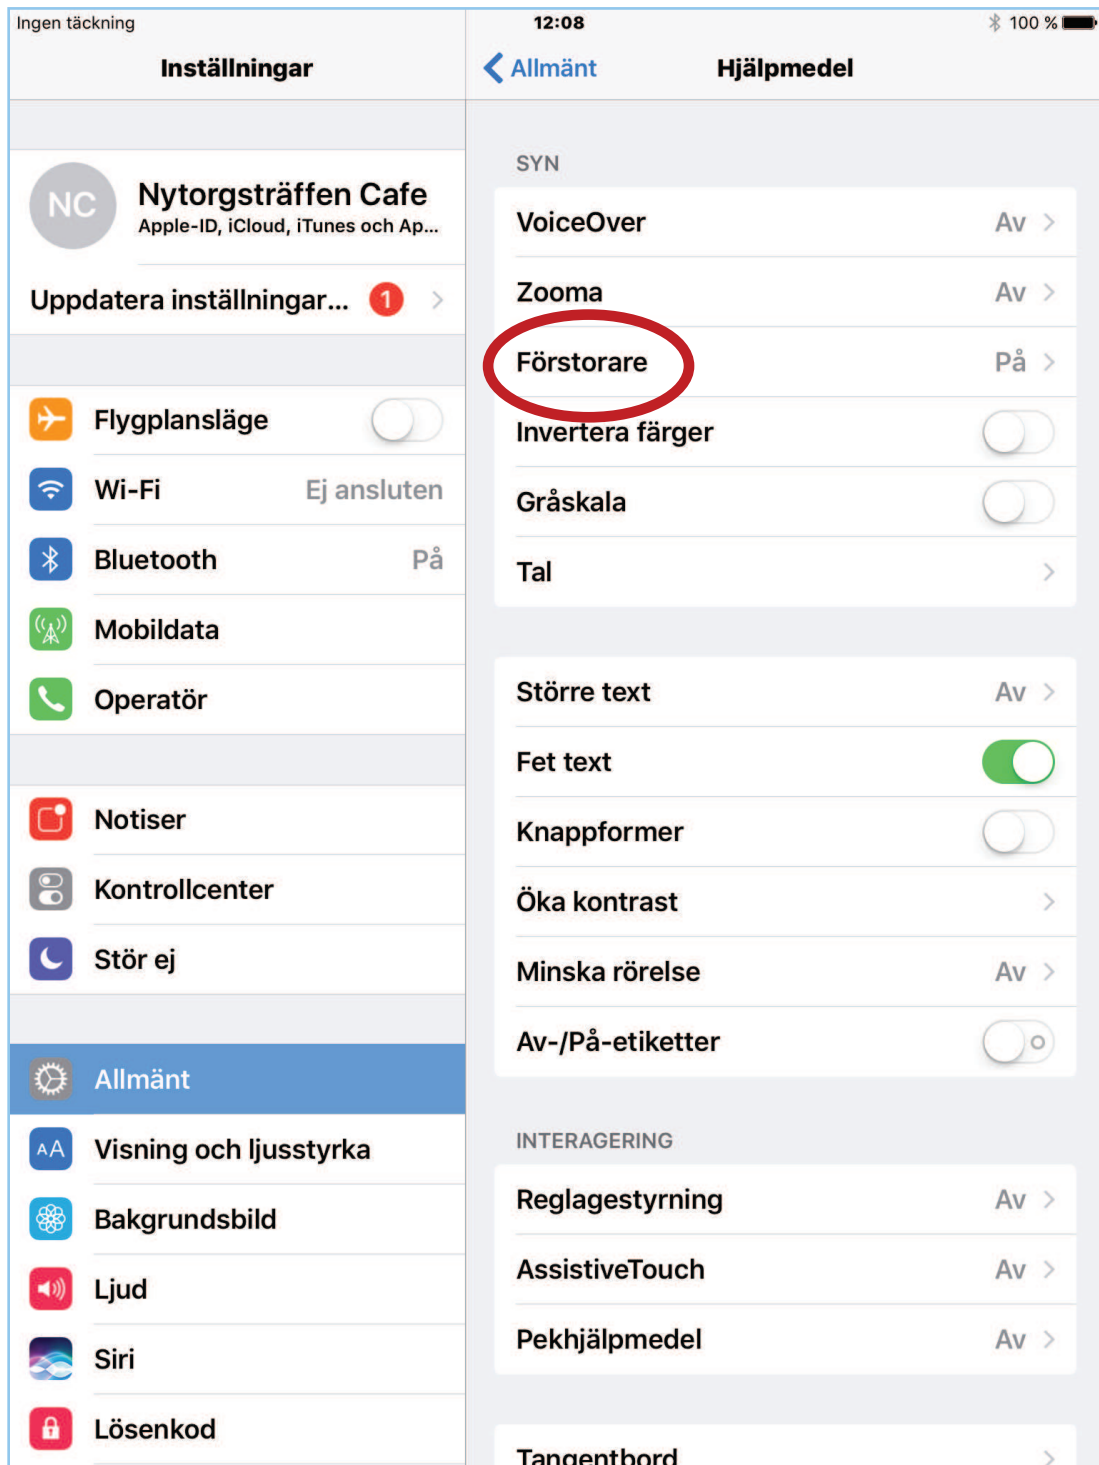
Ingen täckning
12:08
100 %

Inställningar

NC
Nytorgsträffen Cafe
Apple-ID, iCloud, iTunes och Ap...

Uppdatera inställningar... 1

Flygplansläge
Wi-Fi Ej ansluten
Bluetooth På
Mobildata
Operatör

Notiser
Kontrollcenter
Stör ej

Allmänt
AA Visning och ljusstyrka
Bakgrundsbild
Ljud
Siri
Lösenkod

Allmänt Hjälpmedel

SYN
VoiceOver Av
Zooma Av
Förstorare På
Invertera färger
Gråskala
Tal

Större text Av
Fet text
Knappformer
Öka kontrast
Minska rörelse Av
Av-/På-etiketter

INTERAGERING
Reglagestyrning Av
AssistiveTouch Av
Pekhjälpmedel Av

Tangentbord